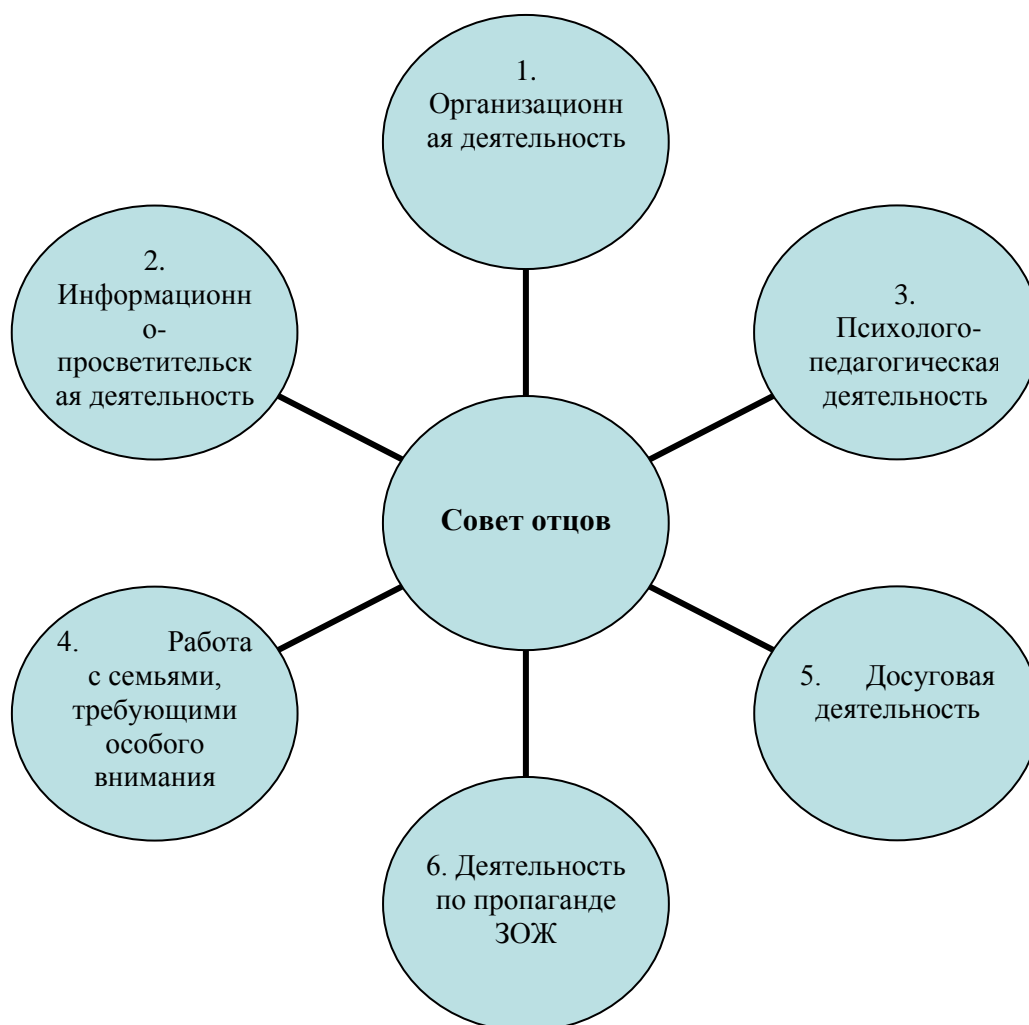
1. Организационная деятельность

2. Информационно-просветительская деятельность

3. Психолого-педагогическая деятельность

Совет отцов

4. Работа с семьями, требующими особого внимания

5. Досуговая деятельность

6. Деятельность по пропаганде ЗОЖ